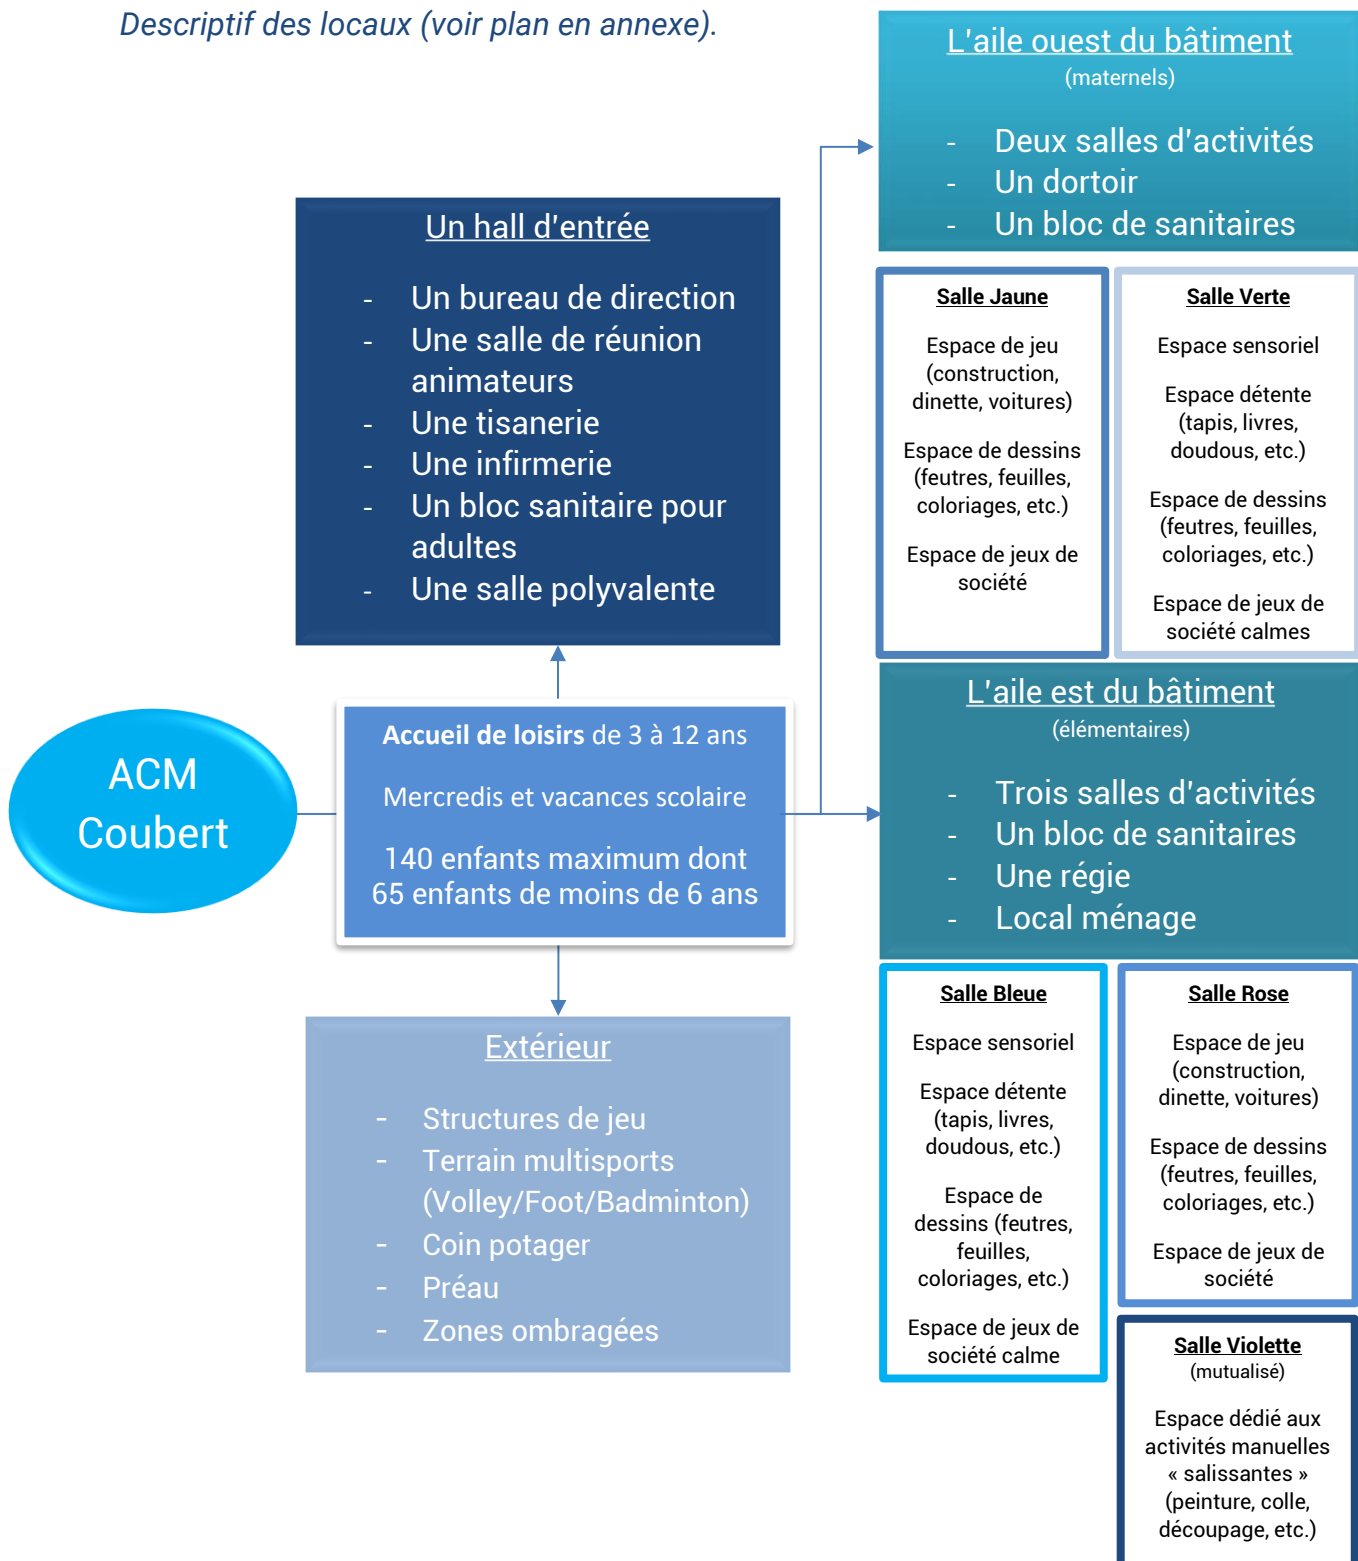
Descriptif des locaux (voir plan en annexe).

L'aile ouest du bâtiment
(maternels)

- Deux salles d'activités
- Un dortoir
- Un bloc de sanitaires

Un hall d'entrée

- Un bureau de direction
- Une salle de réunion animateurs
- Une tisanerie
- Une infirmerie
- Un bloc sanitaire pour adultes
- Une salle polyvalente

Salle Jaune

Espace de jeu (construction, dinette, voitures)

Espace de dessins (feutres, feuilles, coloriages, etc.)

Espace de jeux de société

Salle Verte

Espace sensoriel

Espace détente (tapis, livres, doudous, etc.)

Espace de dessins (feutres, feuilles, coloriages, etc.)

Espace de jeux de société calmes

ACM Coubert

Accueil de loisirs de 3 à 12 ans

Mercredis et vacances scolaire

140 enfants maximum dont 65 enfants de moins de 6 ans

L'aile est du bâtiment
(élémentaires)

- Trois salles d'activités
- Un bloc de sanitaires
- Une régie
- Local ménage

Extérieur

- Structures de jeu
- Terrain multisports (Volley/Foot/Badminton)
- Coin potager
- Préau
- Zones ombragées

Salle Bleue

Espace sensoriel

Espace détente (tapis, livres, doudous, etc.)

Espace de dessins (feutres, feuilles, coloriages, etc.)

Espace de jeux de société calme

Salle Rose

Espace de jeu (construction, dinette, voitures)

Espace de dessins (feutres, feuilles, coloriages, etc.)

Espace de jeux de société

Salle Violette
(mutualisé)

Espace dédié aux activités manuelles « salissantes » (peinture, colle, découpage, etc.)